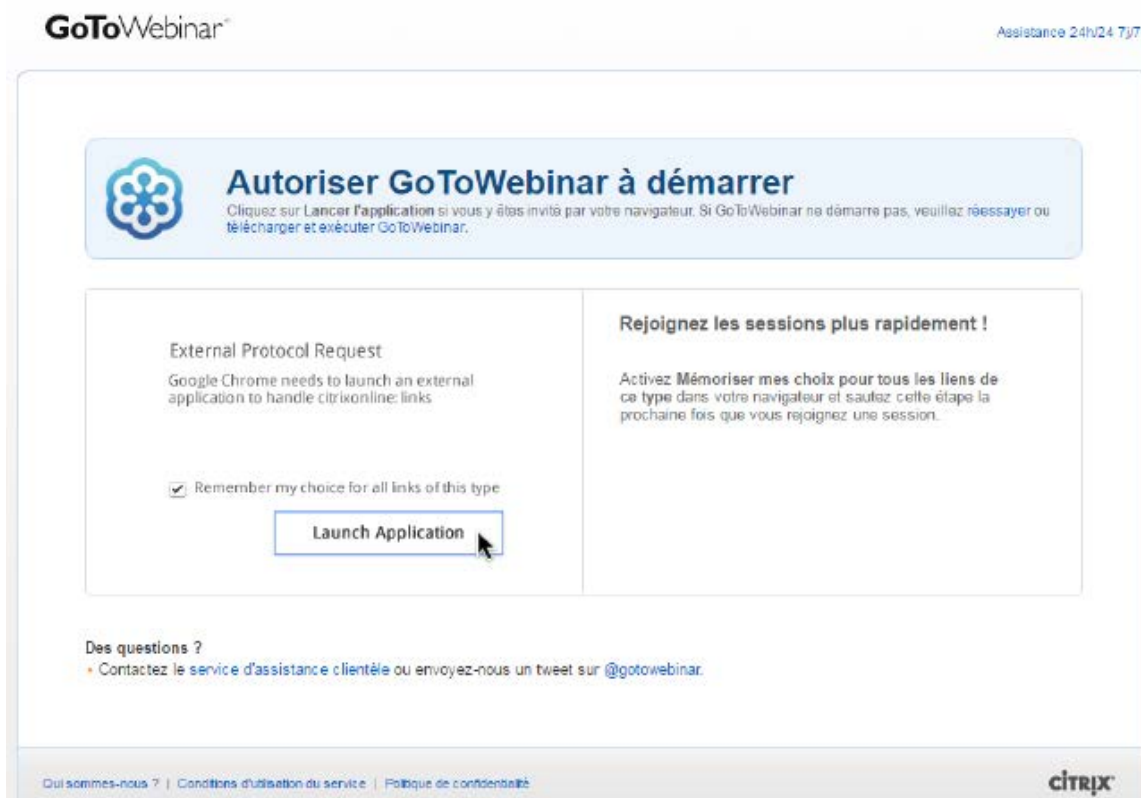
GoToWebinar

Assistance 24h/24 7j/7

Autoriser GoToWebinar à démarrer

Cliquez sur Lancer l'application si vous y êtes invité par votre navigateur. Si GoToWebinar ne démarre pas, veuillez réessayer ou télécharger et exécuter GoToWebinar.

External Protocol Request

Google Chrome needs to launch an external application to handle citrixonline: links

Remember my choice for all links of this type

Launch Application

Rejoignez les sessions plus rapidement !

Activez Mémoriser mes choix pour tous les liens de ce type dans votre navigateur et sautez cette étape la prochaine fois que vous rejoignez une session.

Des questions ?

• Contactez le service d'assistance clientèle ou envoyez-nous un tweet sur @gotowebinar.

Qui sommes-nous ? | Conditions d'utilisation du service | Politique de confidentialité

CITRIX